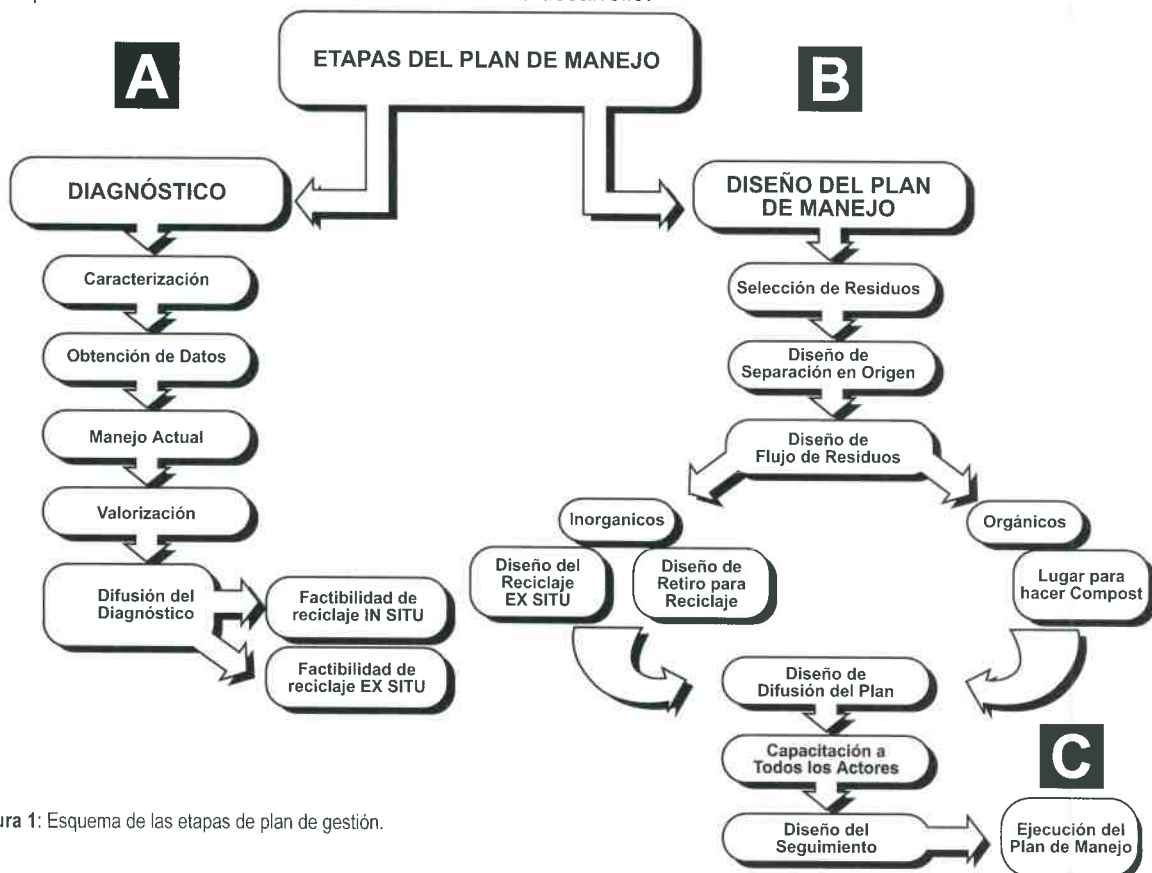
ETAPAS DEL PLAN DE MANEJO

A

B

DIAGNÓSTICO

Caracterización

Obtención de Datos

Manejo Actual

Valorización

Difusión del Diagnóstico

Factibilidad de reciclaje IN SITU

Factibilidad de reciclaje EX SITU

DISEÑO DEL PLAN DE MANEJO

Selección de Residuos

Diseño de Separación en Origen

Diseño de Flujo de Residuos

Inorganicos

Orgánicos

Diseño del Reciclaje EX SITU

Diseño de Retiro para Reciclaje

Lugar para hacer Compost

Diseño de Difusión del Plan

Capacitación a Todos los Actores

Diseño del Seguimiento

C

Ejecución del Plan de Manejo

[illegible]ura 1: Esquema de las etapas de plan de gestión.